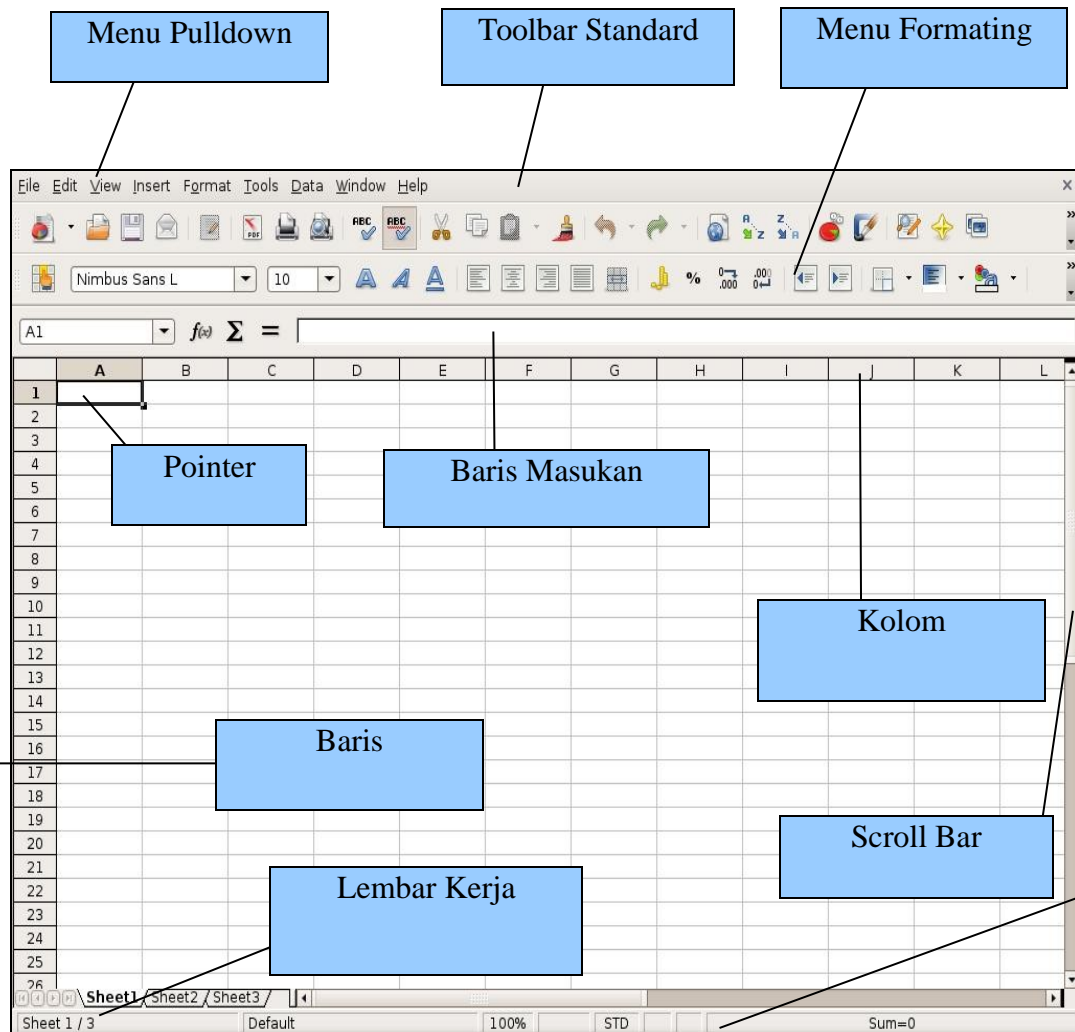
Menu Pulldown

Toolbar Standard

Menu Formating

File Edit View Insert Format Tools Data Window Help

Nimbus Sans L

10

A1

$f(x)$ $\Sigma$ =

| | A | B | C | D | E | F | G | H | I | J | K | L |
|---|---|---|---|---|---|---|---|---|---|---|---|---|
| 1 | | | | | | | | | | | | |
| 2 | | | | | | | | | | | | |
| 3 | | | | | | | | | | | | |
| 4 | | | | | | | | | | | | |
| 5 | | | | | | | | | | | | |
| 6 | | | | | | | | | | | | |
| 7 | | | | | | | | | | | | |
| 8 | | | | | | | | | | | | |
| 9 | | | | | | | | | | | | |
| 10 | | | | | | | | | | | | |
| 11 | | | | | | | | | | | | |
| 12 | | | | | | | | | | | | |
| 13 | | | | | | | | | | | | |
| 14 | | | | | | | | | | | | |
| 15 | | | | | | | | | | | | |
| 16 | | | | | | | | | | | | |
| 17 | | | | | | | | | | | | |
| 18 | | | | | | | | | | | | |
| 19 | | | | | | | | | | | | |
| 20 | | | | | | | | | | | | |
| 21 | | | | | | | | | | | | |
| 22 | | | | | | | | | | | | |
| 23 | | | | | | | | | | | | |
| 24 | | | | | | | | | | | | |
| 25 | | | | | | | | | | | | |
| 26 | | | | | | | | | | | | |

Pointer

Baris Masukan

Kolom

Baris

Scroll Bar

Lembar Kerja

Sheet1 Sheet2 Sheet3

Sheet 1 / 3 Default 100% STD Sum=0